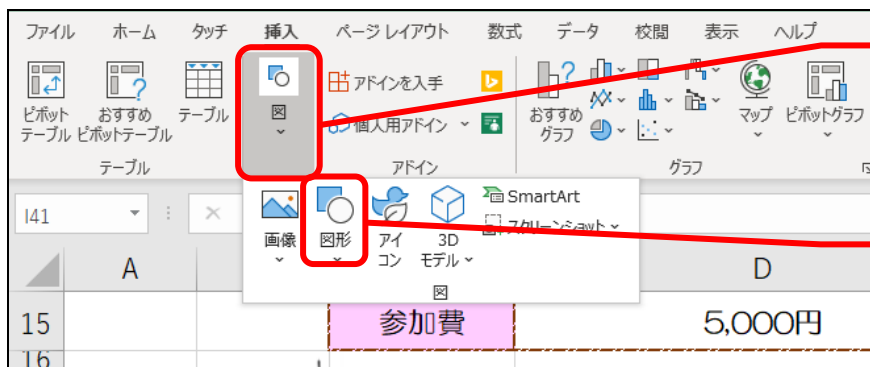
ファイル ホーム タッチ 挿入 ページ レイアウト 数式 データ 校閲 表示 ヘルプ

ピボットテーブル おすすめピボットテーブル テーブル
テーブル

図

アドインを入手
個人用アドイン
アドイン

おすすめグラフ
グラフ

マップ ピボットグラフ

I41

画像 図形 アイコン 3Dモデル
SmartArt
スクリーンショット
図

A D

15 参加費 5,000円
16